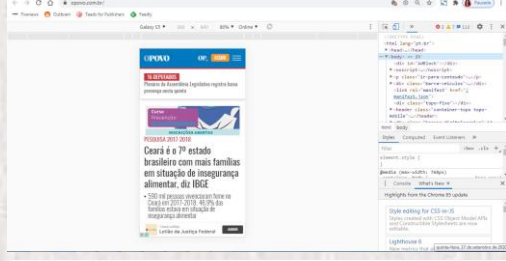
opovo.com.br/

Finance Outlook Feeds for Publishers Feedly

Galaxy S5 360 × 640 80% Online

O POVO OP. ASSINE

5 DEPUTADOS

Ceará é o 7º estado brasileiro com mais famílias em situação de insegurança alimentar, diz IBGE

PESQUISA 2017-2018

Leilão da Justiça Federal

Elements Console

Styles Computed Event Listeners

Console What's New

Highlights from the Chrome 85 update

Style editing for CSS-in-JS

Lighthouse 6